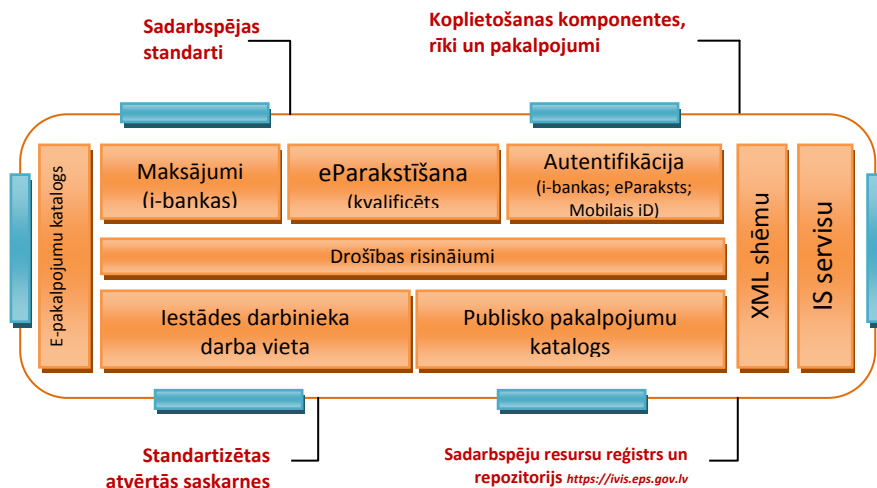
Sadarbspējas standarti

Koplietošanas komponentes, rīki un pakalpojumi

E-pakalpojumu katalogs

Maksājumi (i-bankas)

eParakstīšana (kvalificēts

Autentifikācija (i-bankas; eParaksts; Mobilais iD)

XML shēmu

IS servisu

Drošības risināiumi

Iestādes darbinieka darba vieta

Publisko pakalpojumu katalogs

Standartizētas atvērtās saskarnes

Sadarbspēju resursu reģistrs un repozitorijs https://ivis.eps.gov.lv